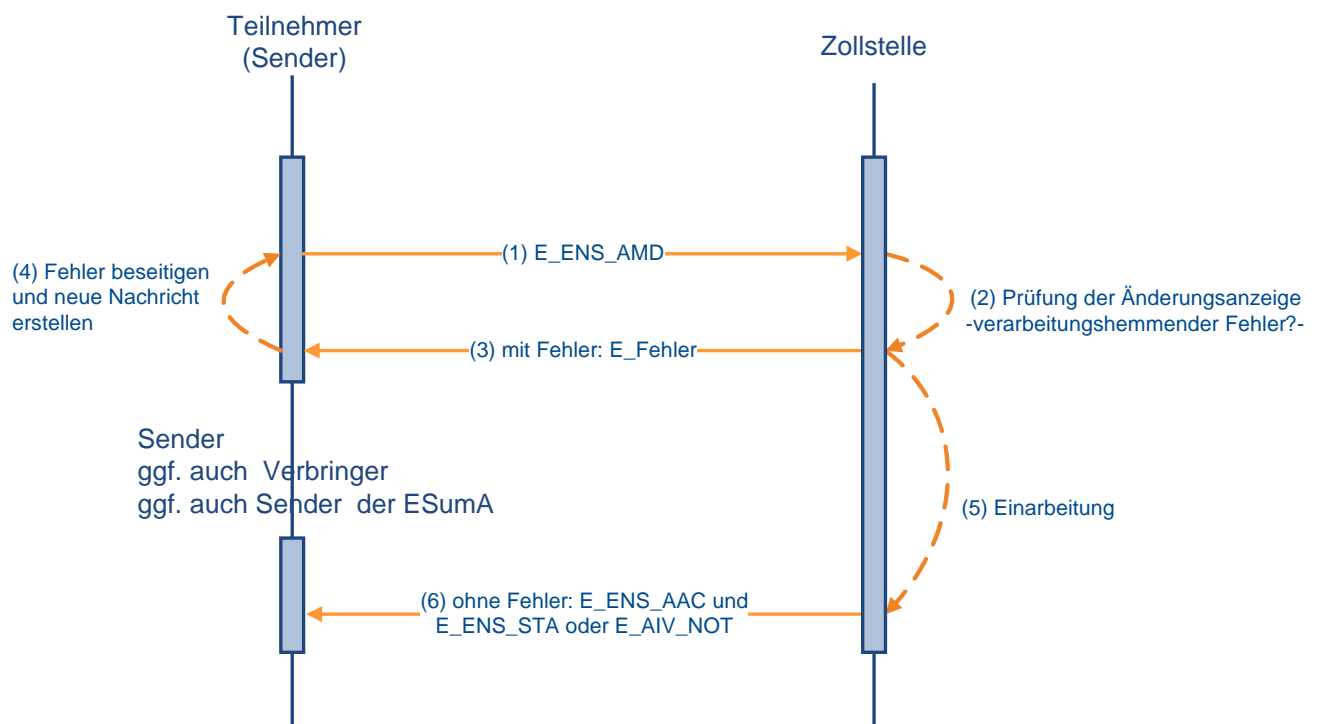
Teilnehmer
(Sender)

Zollstelle

(1) E_ENS_AMD

(4) Fehler beseitigen und neue Nachricht erstellen

(2) Prüfung der Änderungsanzeige -verarbeitungshemmender Fehler?-

(3) mit Fehler: E_Fehler

Sender
ggf. auch Verbringer
ggf. auch Sender der ESumA

(5) Einarbeitung

(6) ohne Fehler: E_ENS_AAC und E_ENS_STA oder E_AIV_NOT